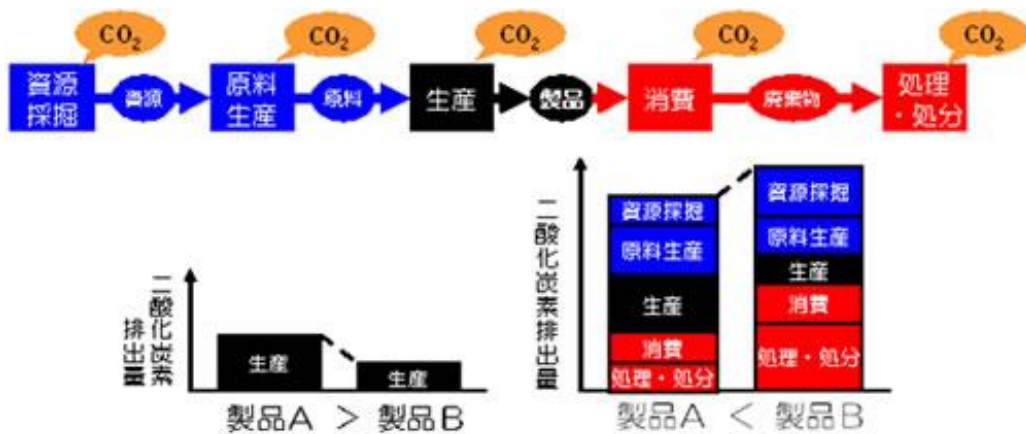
$CO_2$ $CO_2$ $CO_2$ $CO_2$ $CO_2$

資源採掘 資源 原料生産 原料 生産 製品 消費 廃棄物 処理・処分

二酸化炭素排出量

生産

生産

製品A ＞ 製品B

二酸化炭素排出量

資源採掘
原料生産
生産
消費
処理・処分

資源採掘
原料生産
生産
消費
処理・処分

製品A ＜ 製品B